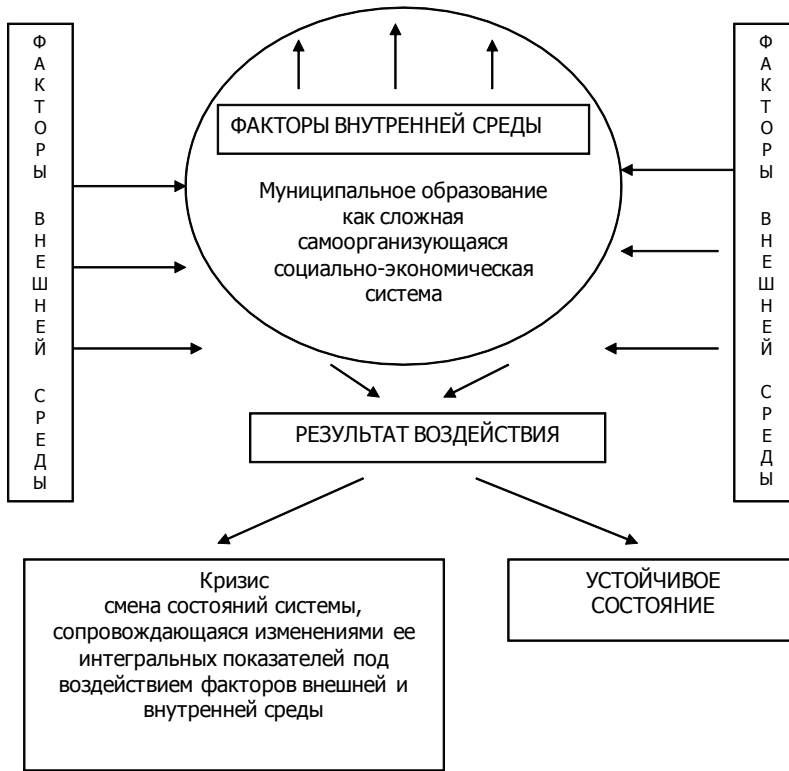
ФАКТОРЫ ВНЕШНЕЙ СРЕДЫ

ФАКТОРЫ ВНУТРЕННЕЙ СРЕДЫ

Муниципальное образование как сложная самоорганизующаяся социально-экономическая система

ФАКТОРЫ ВНЕШНЕЙ СРЕДЫ

РЕЗУЛЬТАТ ВОЗДЕЙСТВИЯ

Кризис
смена состояний системы, сопровождающаяся изменениями ее интегральных показателей под воздействием факторов внешней и внутренней среды

УСТОЙЧИВОЕ СОСТОЯНИЕ